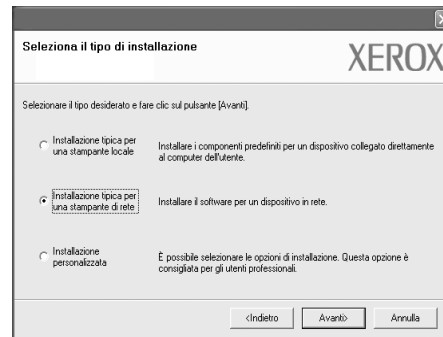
Seleziona il tipo di installazione

XEROX

Selezionare il tipo desiderato e fare clic sul pulsante [Avanti].

Installazione tipica per una stampante locale

Installare i componenti predefiniti per un dispositivo collegato direttamente al computer dell'utente.

Installazione tipica per una stampante di rete

Installare il software per un dispositivo in rete.

Installazione personalizzata

È possibile selezionare le opzioni di installazione. Questa opzione è consigliata per gli utenti professionali.

<Indietro

Avanti>

Annulla